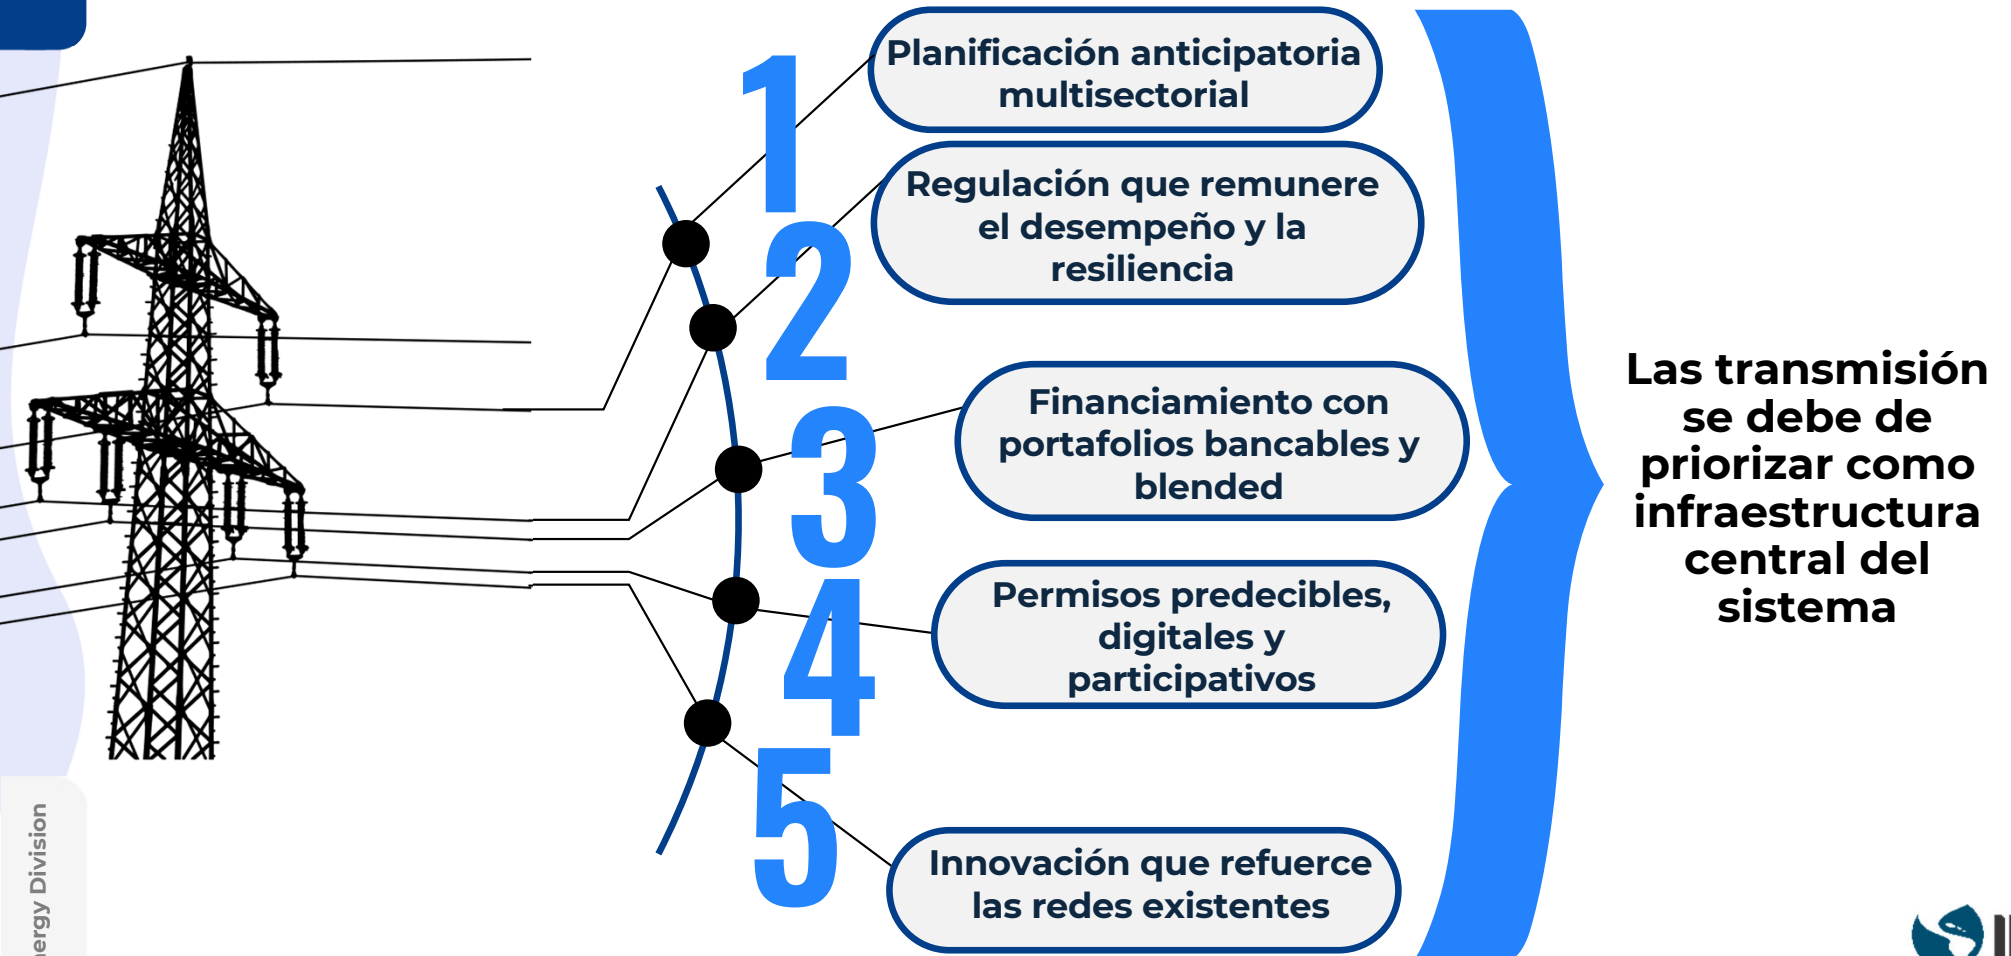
1
Planificación anticipatoria multisectorial

2
Regulación que remunere el desempeño y la resiliencia

3
Financiamiento con portafolios bancables y blended

4
Permisos predecibles, digitales y participativos

5
Innovación que refuerce las redes existentes

Las transmisión se debe de priorizar como infraestructura central del sistema

ergy Division